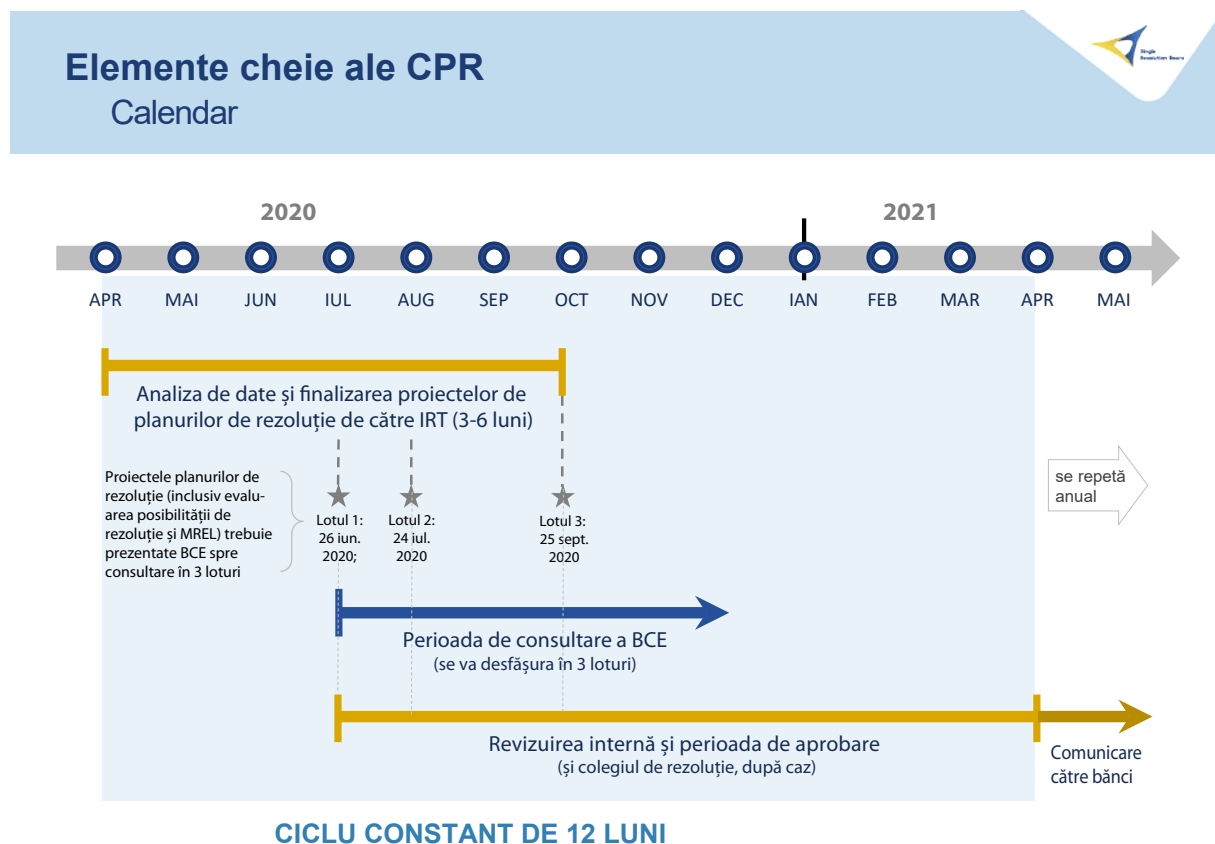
Elemente cheie ale CPR
Calendar

Single Resolution Board

2020
2021

APR MAI JUN IUL AUG SEP OCT NOV DEC IAN FEB MAR APR MAI

Analiza de date și finalizarea proiectelor de planurilor de rezoluție de către IRT (3-6 luni)

Proiectele planurilor de rezoluție (inclusiv evaluarea posibilității de rezoluție și MREL) trebuie prezentate BCE spre consultare în 3 loturi

Lotul 1: 26 iun. 2020;

Lotul 2: 24 iul. 2020

Lotul 3: 25 sept. 2020

se repetă anual

Perioada de consultare a BCE
(se va desfășura în 3 loturi)

Revizuirea internă și perioada de aprobare
(și colegiul de rezoluție, după caz)

Comunicare către bănci

CICLU CONSTANT DE 12 LUNI